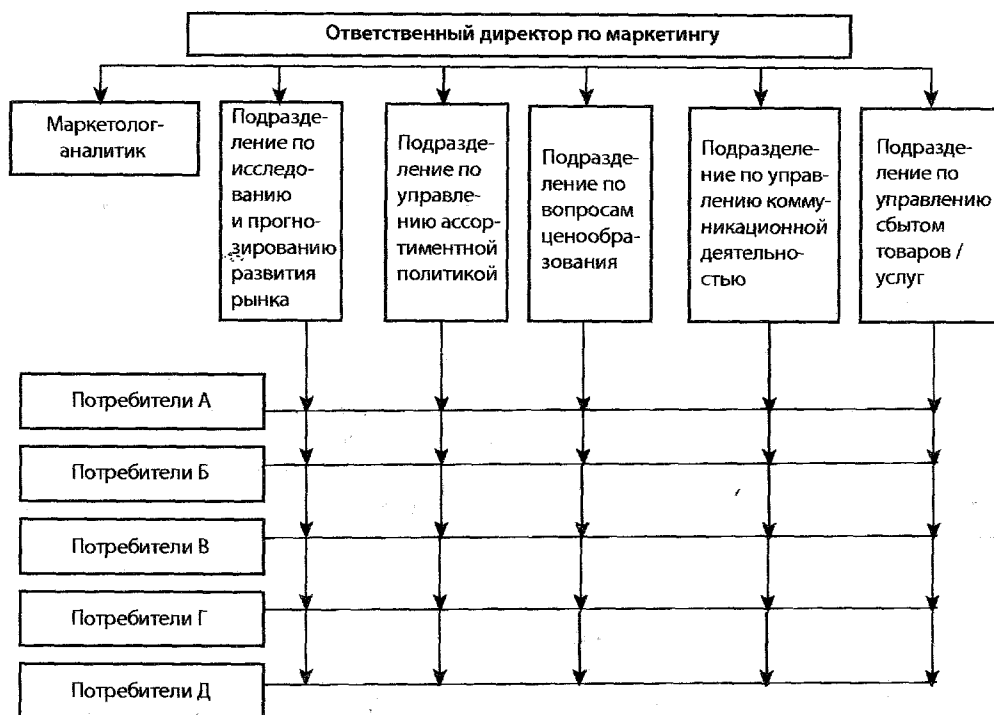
Ответственный директор по маркетингу

Маркетолог-аналитик

Подразделение по исследованию и прогнозированию развития рынка

Подразделение по управлению ассортиментной политикой

Подразделение по вопросам ценообразования

Подразделение по управлению коммуникационной деятельностью

Подразделение по управлению сбытом товаров / услуг

Потребители А

Потребители Б

Потребители В

Потребители Г

Потребители Д